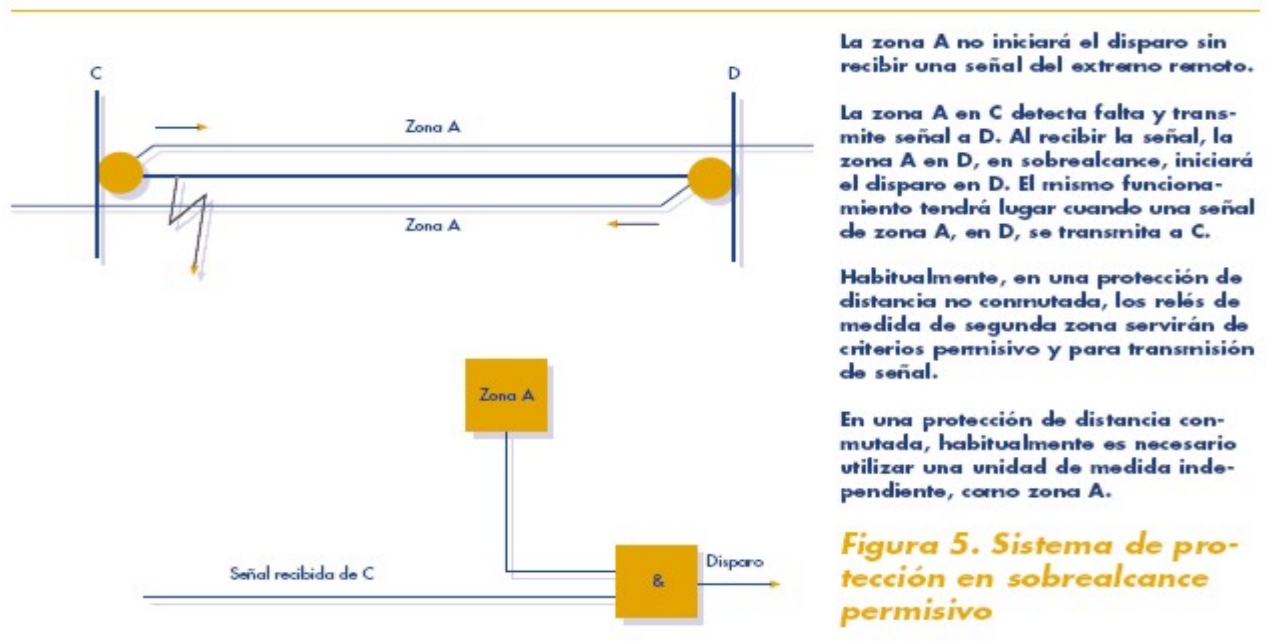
C

D

Zona A

Zona A

Zona A

Señal recibida de C

&

Disparo

La zona A no iniciará el disparo sin recibir una señal del extremo remoto.

La zona A en C detecta falta y transmite señal a D. Al recibir la señal, la zona A en D, en sobrealcance, iniciará el disparo en D. El mismo funcionamiento tendrá lugar cuando una señal de zona A, en D, se transmita a C.

Habitualmente, en una protección de distancia no conmutada, los relés de medida de segunda zona servirán de criterios permisivo y para transmisión de señal.

En una protección de distancia conmutada, habitualmente es necesario utilizar una unidad de medida independiente, como zona A.

Figura 5. Sistema de protección en sobrealcance permisivo